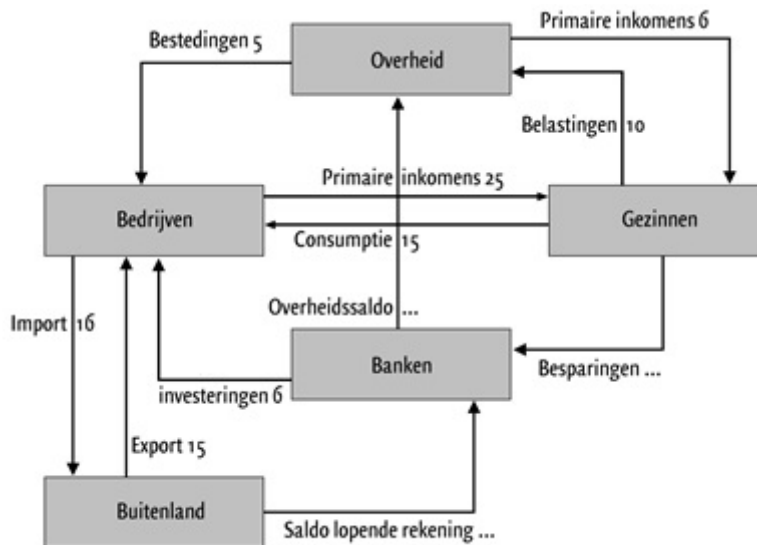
Overheid

Bestedingen 5

Primaire inkomens 6

Belastingen 10

Primaire inkomens 25

Bedrijven

Gezinnen

Consumptie 15

Overheidssaldo ...

Import 16

Banken

Besparingen ...

investeringen 6

Export 15

Buitenland

Saldo lopende rekening ...